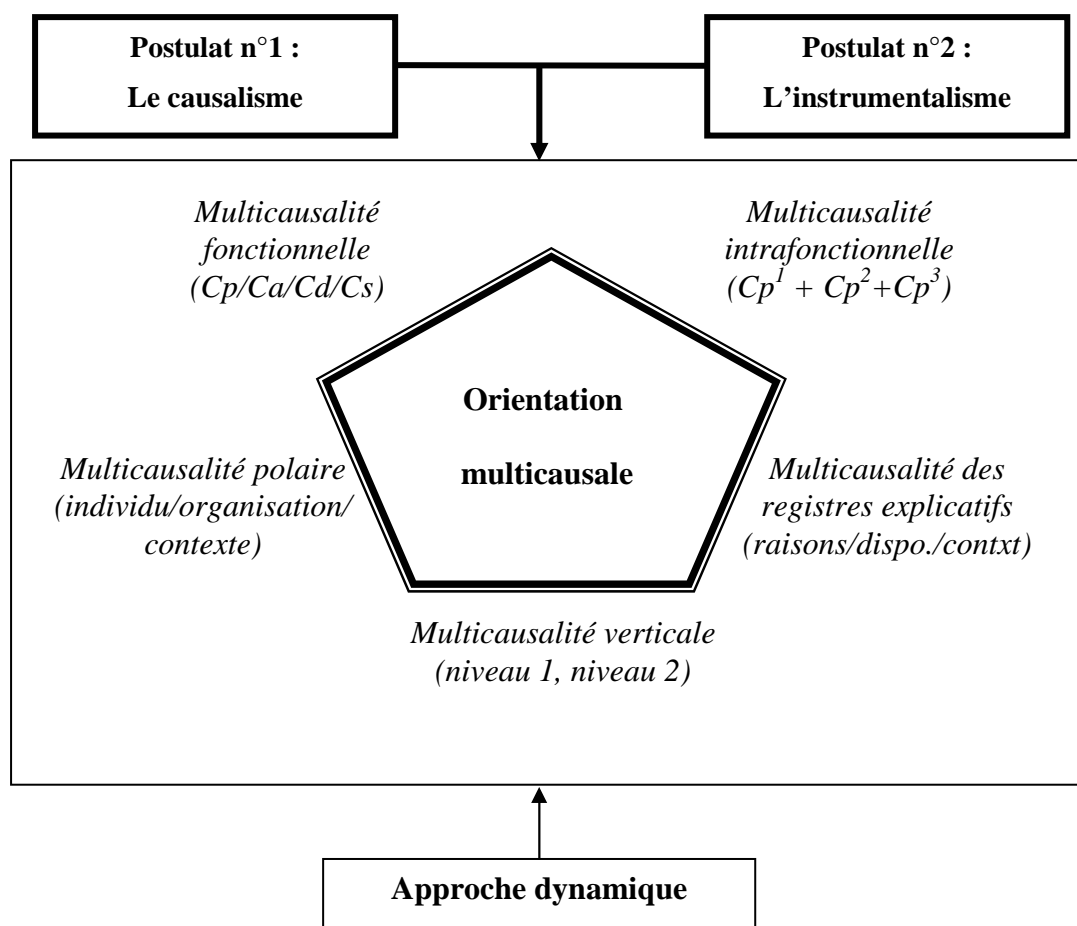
Postulat n°1 :
Le causalisme

Postulat n°2 :
L'instrumentalisme

Multicausalité fonctionnelle (Cp/Ca/Cd/Cs)

Multicausalité intrafonctionnelle $(Cp^1 + Cp^2+Cp^3)$

Orientation multicausale

Multicausalité polaire (individu/organisation/ contexte)

Multicausalité des registres explicatifs (raisons/dispo./contxt)

Multicausalité verticale (niveau 1, niveau 2)

Approche dynamique